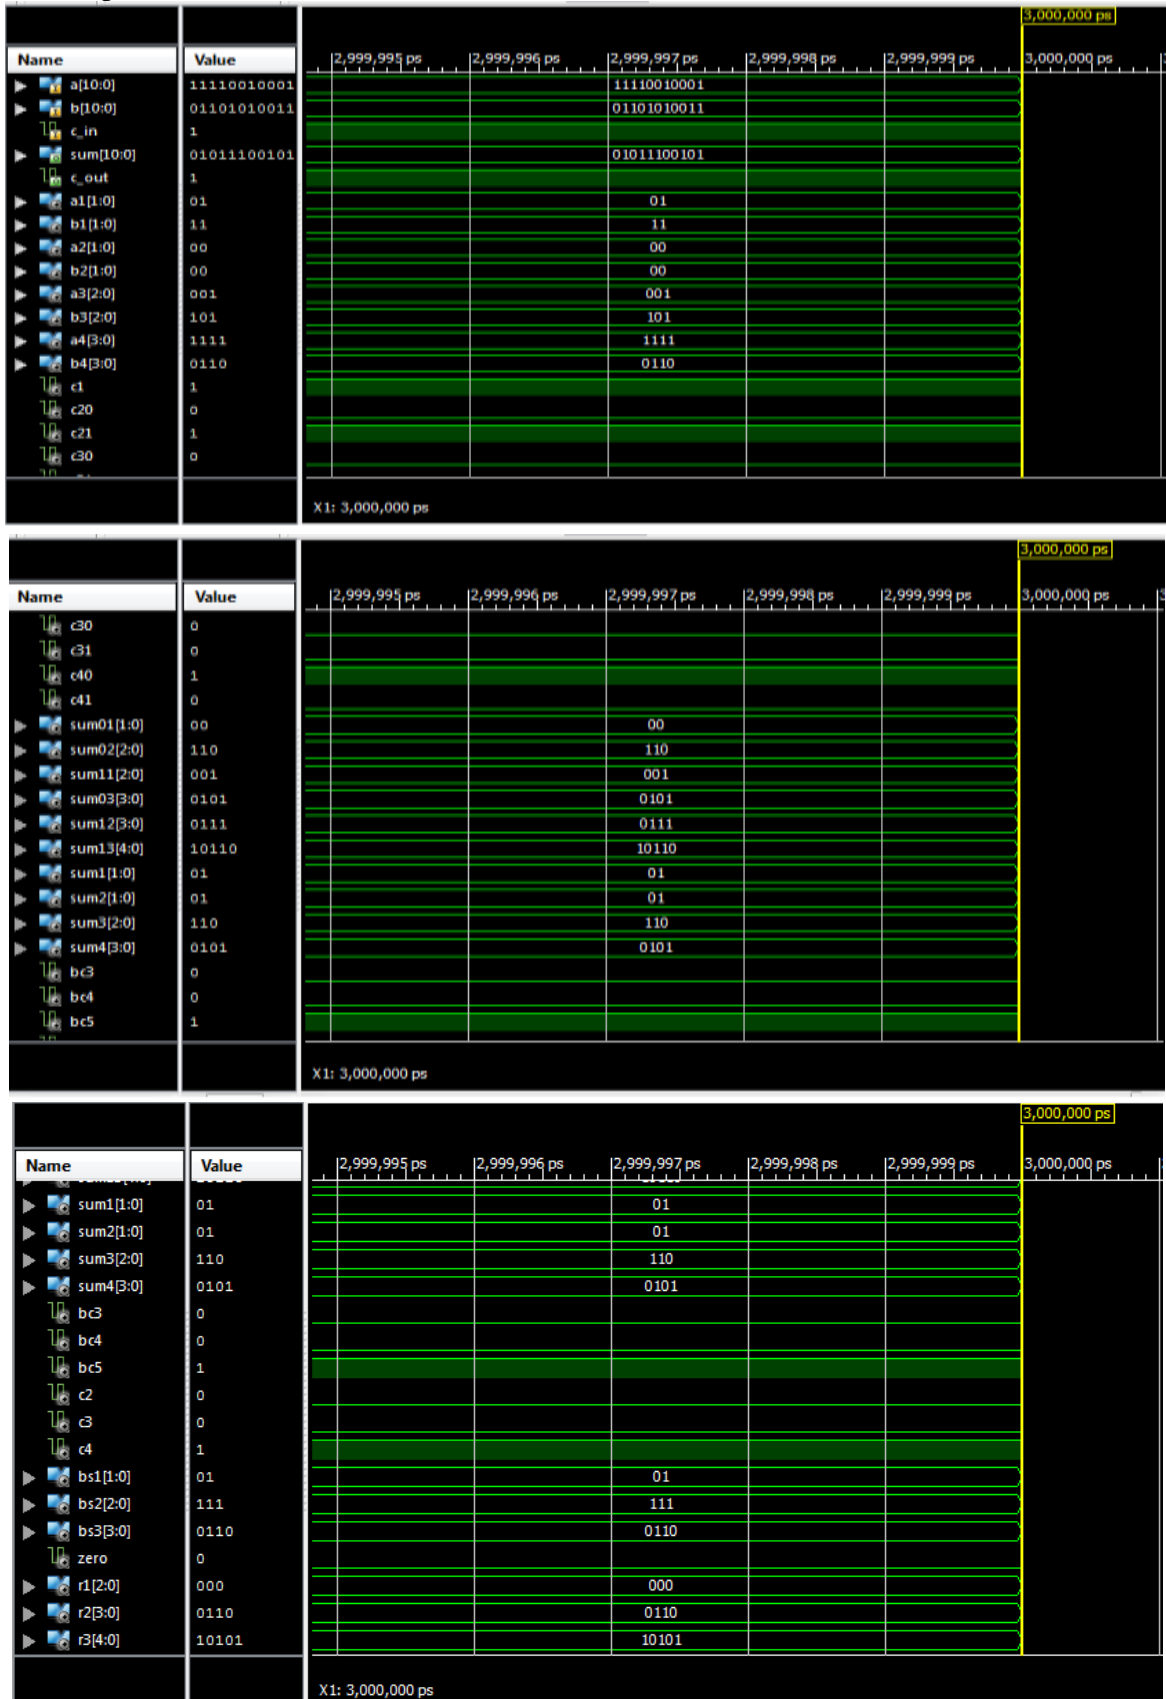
3,000,000 ps

| Name | Value |
|---|---|
| a[10:0] | 11110010001 |
| b[10:0] | 01101010011 |
| c_in | 1 |
| sum[10:0] | 01011100101 |
| c_out | 1 |
| a1[1:0] | 01 |
| b1[1:0] | 11 |
| a2[1:0] | 00 |
| b2[1:0] | 00 |
| a3[2:0] | 001 |
| b3[2:0] | 101 |
| a4[3:0] | 1111 |
| b4[3:0] | 0110 |
| c1 | 1 |
| c20 | 0 |
| c21 | 1 |
| c30 | 0 |

2,999,995 ps 2,999,996 ps 2,999,997 ps 2,999,998 ps 2,999,999 ps 3,000,000 ps

11110010001
01101010011
01011100101
01
11
00
00
001
101
1111
0110

X1: 3,000,000 ps

3,000,000 ps

| Name | Value |
|---|---|
| c30 | 0 |
| c31 | 0 |
| c40 | 1 |
| c41 | 0 |
| sum01[1:0] | 00 |
| sum02[2:0] | 110 |
| sum11[2:0] | 001 |
| sum03[3:0] | 0101 |
| sum12[3:0] | 0111 |
| sum13[4:0] | 10110 |
| sum1[1:0] | 01 |
| sum2[1:0] | 01 |
| sum3[2:0] | 110 |
| sum4[3:0] | 0101 |
| bc3 | 0 |
| bc4 | 0 |
| bc5 | 1 |

2,999,995 ps 2,999,996 ps 2,999,997 ps 2,999,998 ps 2,999,999 ps 3,000,000 ps

00
110
001
0101
0111
10110
01
01
110
0101

X1: 3,000,000 ps

3,000,000 ps

| Name | Value |
|---|---|
| sum1[1:0] | 01 |
| sum2[1:0] | 01 |
| sum3[2:0] | 110 |
| sum4[3:0] | 0101 |
| bc3 | 0 |
| bc4 | 0 |
| bc5 | 1 |
| c2 | 0 |
| c3 | 0 |
| c4 | 1 |
| bs1[1:0] | 01 |
| bs2[2:0] | 111 |
| bs3[3:0] | 0110 |
| zero | 0 |
| r1[2:0] | 000 |
| r2[3:0] | 0110 |
| r3[4:0] | 10101 |

2,999,995 ps 2,999,996 ps 2,999,997 ps 2,999,998 ps 2,999,999 ps 3,000,000 ps

01
01
110
0101
01
111
0110
000
0110
10101

X1: 3,000,000 ps